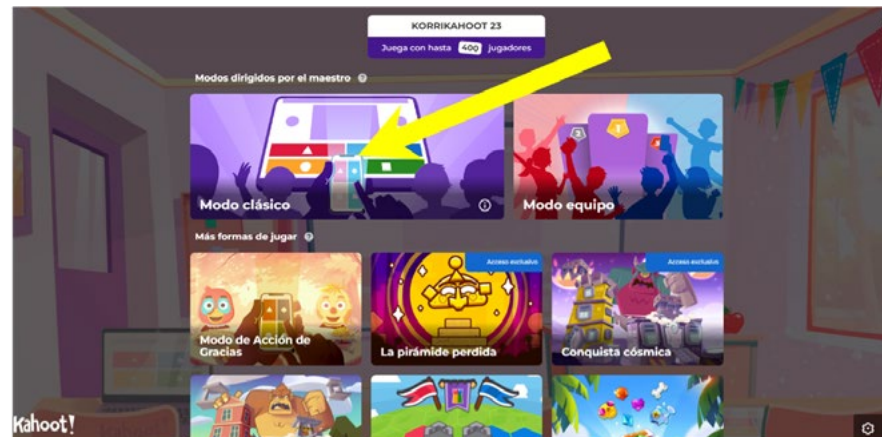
KORRIKAHOOT 23

Juega con hasta 400 jugadores

Modos dirigidos por el maestro

Modo clásico

Modo equipo

Más formas de jugar

Acceso exclusivo

Acceso exclusivo

Modo de Acción de Gracias

La pirámide perdida

Conquista cósmica

Kahoot!